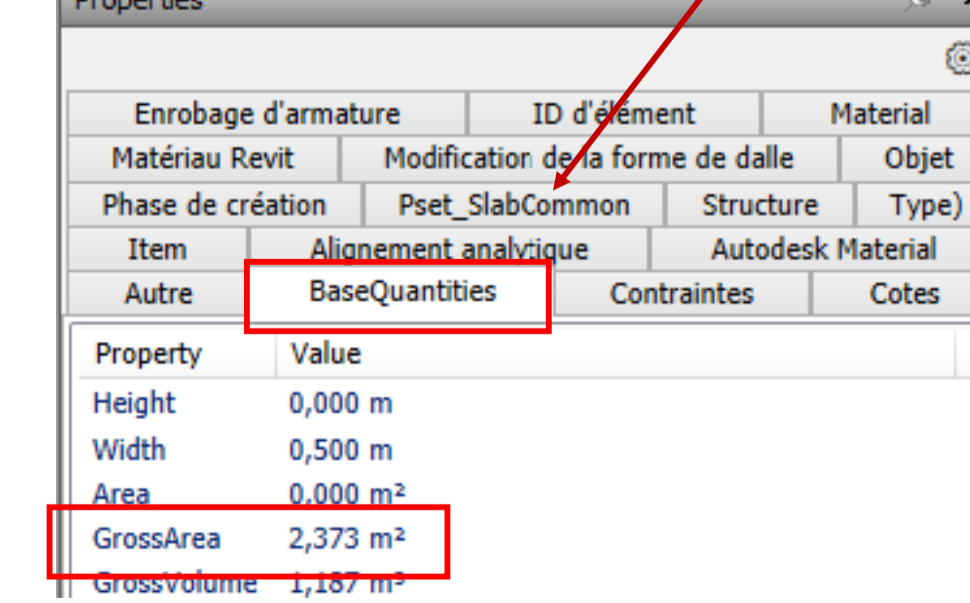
Properties

Enrobage d'armature | ID d'élément | Material
Matériau Revit | Modification de la forme de dalle | Objet
Phase de création | Pset_SlabCommon | Structure | Type)
Item | Alignement analytique | Autodesk Material
Autre | BaseQuantities | Contraintes | Cotes

| Property | Value |
|---|---|
| Height | 0,000 m |
| Width | 0,500 m |
| Area | 0,000 m² |
| GrossArea | 2,373 m² |
| GrossVolume | 1,187 m³ |